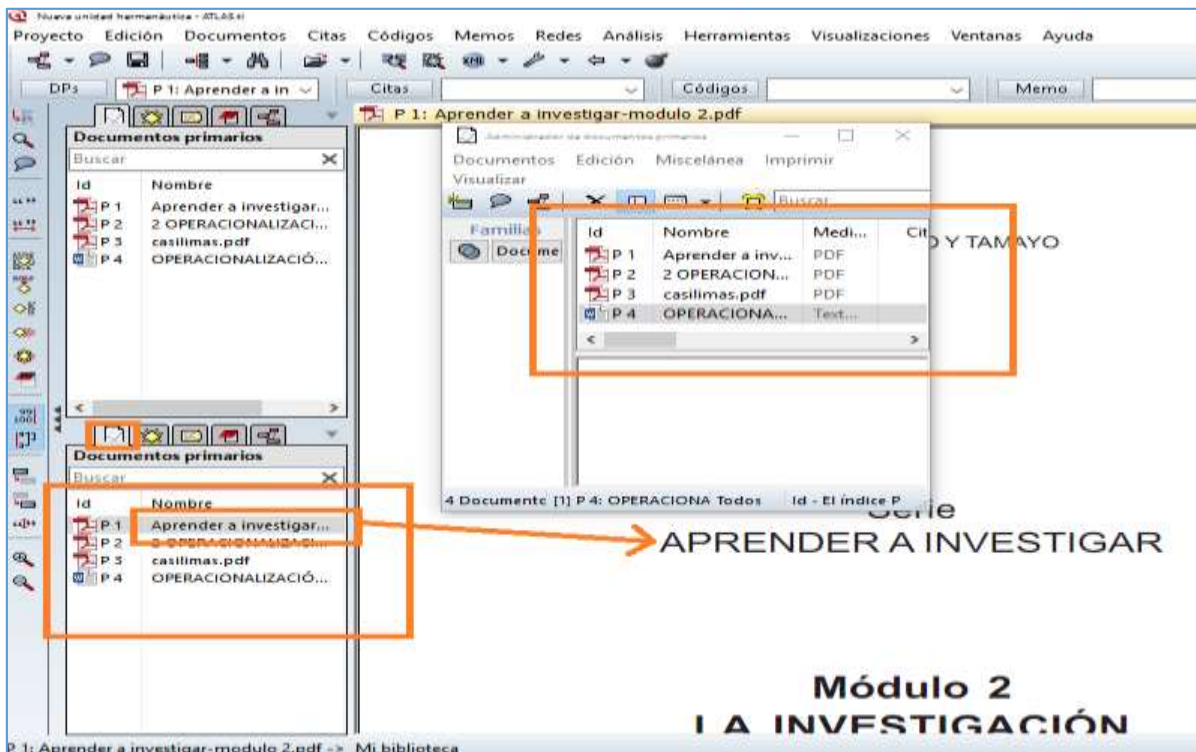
Nueva unidad hermenéutica - ATLAS.ti

Proyecto Edición Documentos Citas Códigos Memos Redes Análisis Herramientas Visualizaciones Ventanas Ayuda

DPs P 1: Aprender a in Citas Códigos Memo

P 1: Aprender a investigar-modulo 2.pdf

Documentos primarios
Buscar

| Id | Nombre |
|---|---|
| P 1 | Aprender a investigar... |
| P 2 | 2 OPERACIONALIZACI... |
| P 3 | casilimas.pdf |
| P 4 | OPERACIONALIZACIÓ... |

Documentos primarios
Buscar

| Id | Nombre |
|---|---|
| P 1 | Aprender a investigar... |
| P 2 | 2 OPERACIONALIZACI... |
| P 3 | casilimas.pdf |
| P 4 | OPERACIONALIZACIÓ... |

Administrador de documentos primarios

Documentos Edición Miscelánea Imprimir Visualizar

Buscar

Familias
Docume

| Id | Nombre | Medi... | Cit |
|---|---|---|---|
| P 1 | Aprender a inv... | PDF | |
| P 2 | 2 OPERACION... | PDF | |
| P 3 | casilimas.pdf | PDF | |
| P 4 | OPERACIONA... | Text... | |

4 Documente [1] P 4: OPERACIONA Todos Id - El índice P

O Y TAMAYO

Serie
APRENDER A INVESTIGAR

Módulo 2
LA INVESTIGACIÓN

P 1: Aprender a investigar-modulo 2.pdf -> Mi biblioteca